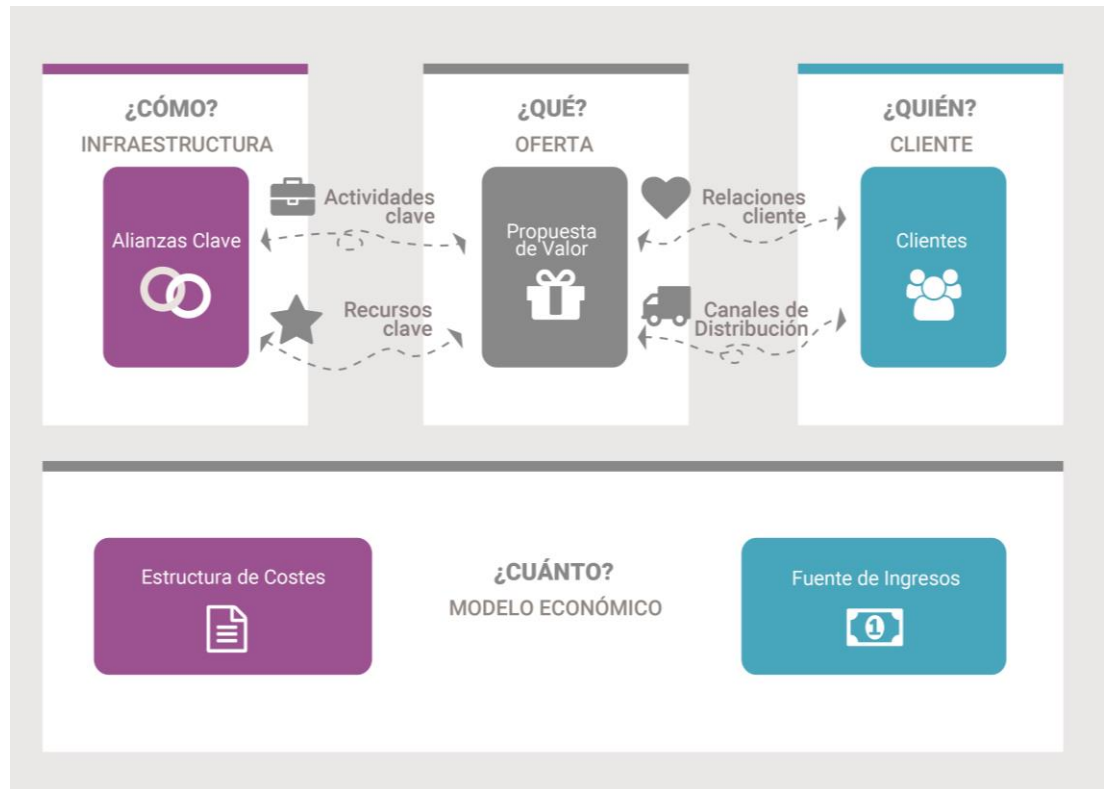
¿CÓMO?
INFRAESTRUCTURA

Alianzas Clave

Actividades clave

Recursos clave

¿QUÉ?
OFERTA

Propuesta de Valor

Relaciones cliente

Canales de Distribución

¿QUIÉN?
CLIENTE

Clientes

Estructura de Costes

¿CUÁNTO?
MODELO ECONÓMICO

Fuente de Ingresos